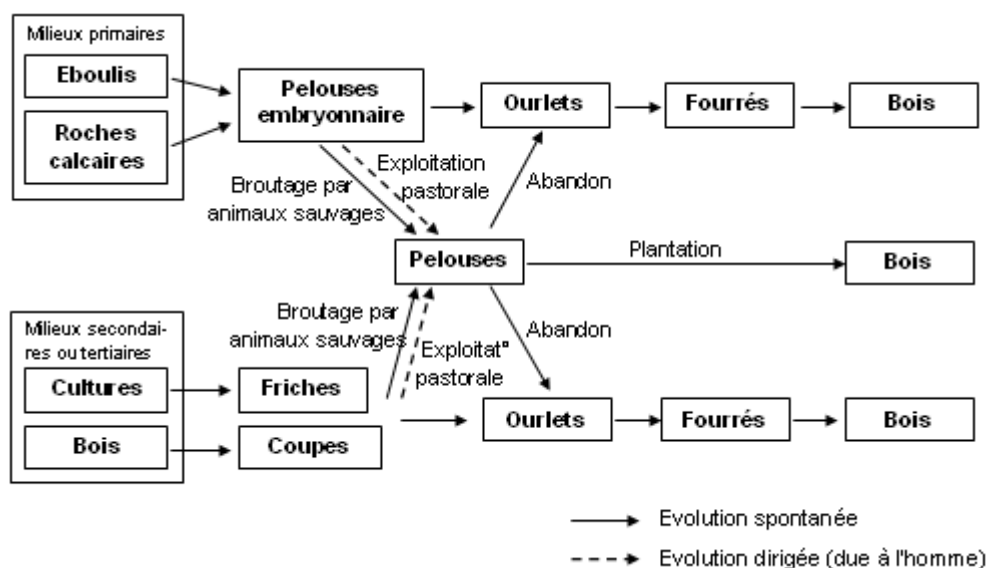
Milieux primaires

Eboulis

Roches calcaires

Pelouses embryonnaire

Ourlets

Fourrés

Bois

Exploitation pastorale

Broutage par animaux sauvages

Abandon

Pelouses

Plantation

Bois

Milieux secondaires ou tertiaires

Broutage par animaux sauvages

Exploitat° pastorale

Abandon

Cultures

Friches

Bois

Coupes

Ourlets

Fourrés

Bois

Evolution spontanée

Evolution dirigée (due à l'homme)